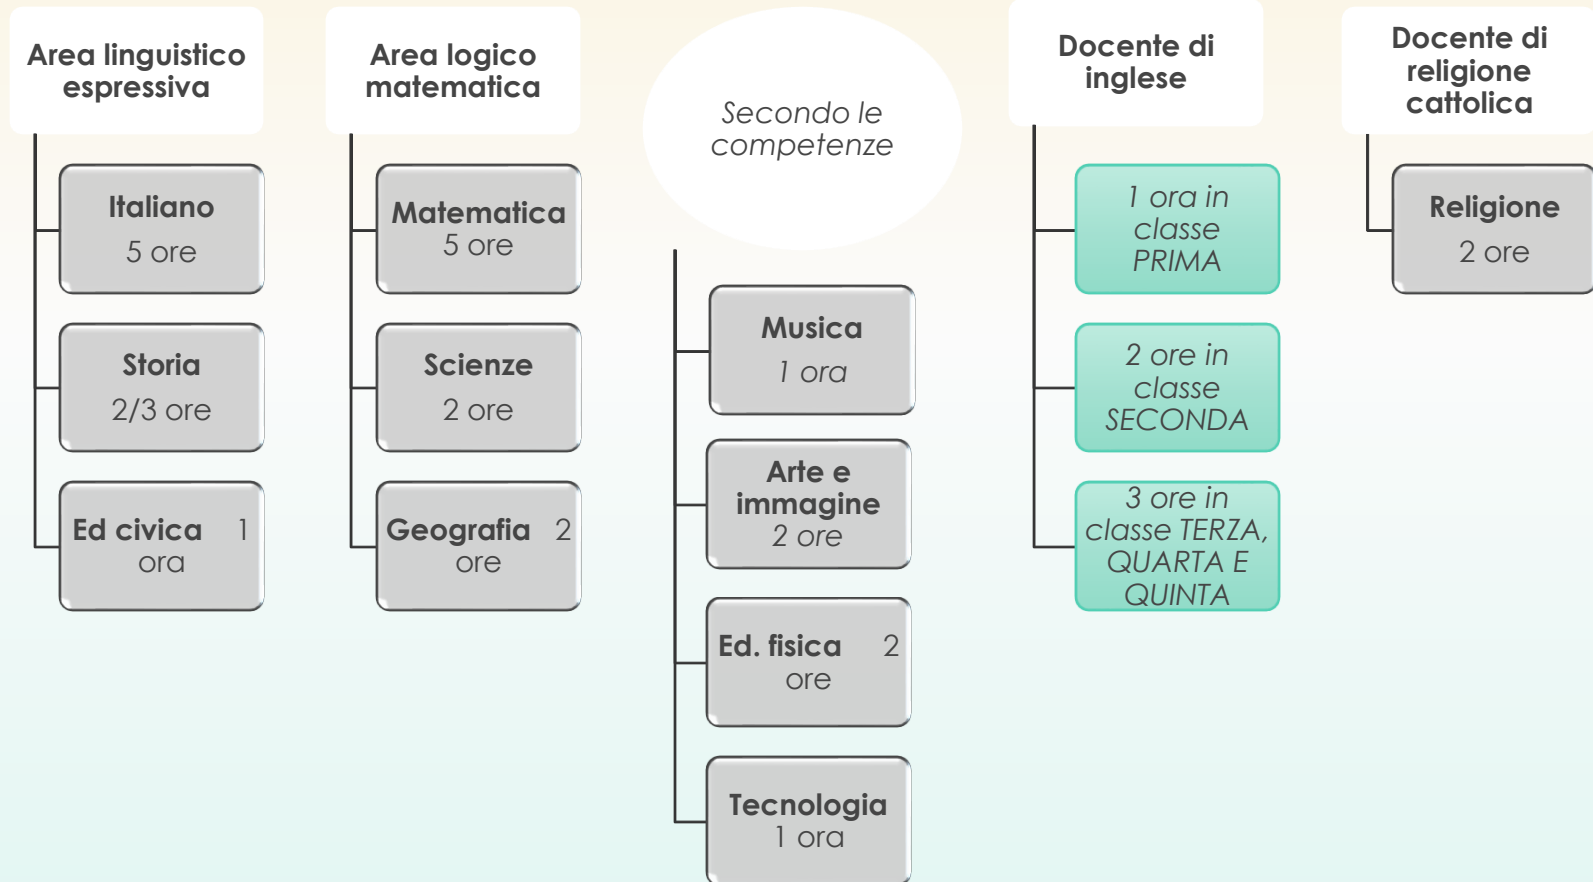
Area linguistico espressiva

Italiano
5 ore

Storia
2/3 ore

Ed civica 1 ora

Area logico matematica

Matematica
5 ore

Scienze
2 ore

Geografia 2 ore

Secondo le competenze

Musica
1 ora

Arte e immagine
2 ore

Ed. fisica 2 ore

Tecnologia
1 ora

Docente di inglese

1 ora in classe PRIMA

2 ore in classe SECONDA

3 ore in classe TERZA, QUARTA E QUINTA

Docente di religione cattolica

Religione
2 ore